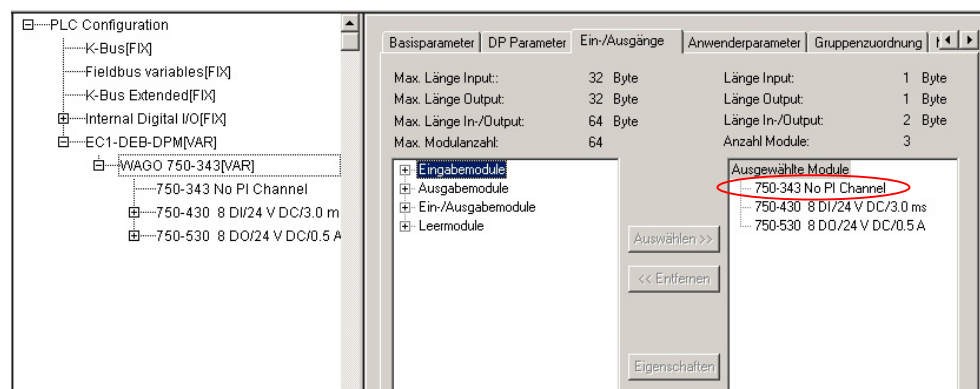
PLC Configuration
K-Bus[FIX]
Fieldbus variables[FIX]
K-Bus Extended[FIX]
Internal Digital I/O[FIX]
EC1-DEB-DPM[VAR]
WAGO 750-343[VAR]
750-343 No PI Channel
750-430 8 DI/24 V DC/3.0 m
750-530 8 DO/24 V DC/0.5 A

Basisparameter | DP Parameter | Ein-/Ausgänge | Anwenderparameter | Gruppenzuordnung

| | | | | |
|---|---|---|---|---|
| Max. Länge Input:: | 32 Byte | Länge Input: | 1 | Byte |
| Max. Länge Output: | 32 Byte | Länge Output: | 1 | Byte |
| Max. Länge In-/Output: | 64 Byte | Länge In-/Output: | 2 | Byte |
| Max. Modulanzahl: | 64 | Anzahl Module: | 3 | |

Eingabemodule
Ausgabemodule
Ein-/Ausgabemodule
Leermodule

Auswählen >>
<< Entfernen
Eigenschaften

Ausgewählte Module
750-343 No PI Channel
750-430 8 DI/24 V DC/3.0 ms
750-530 8 DO/24 V DC/0.5 A